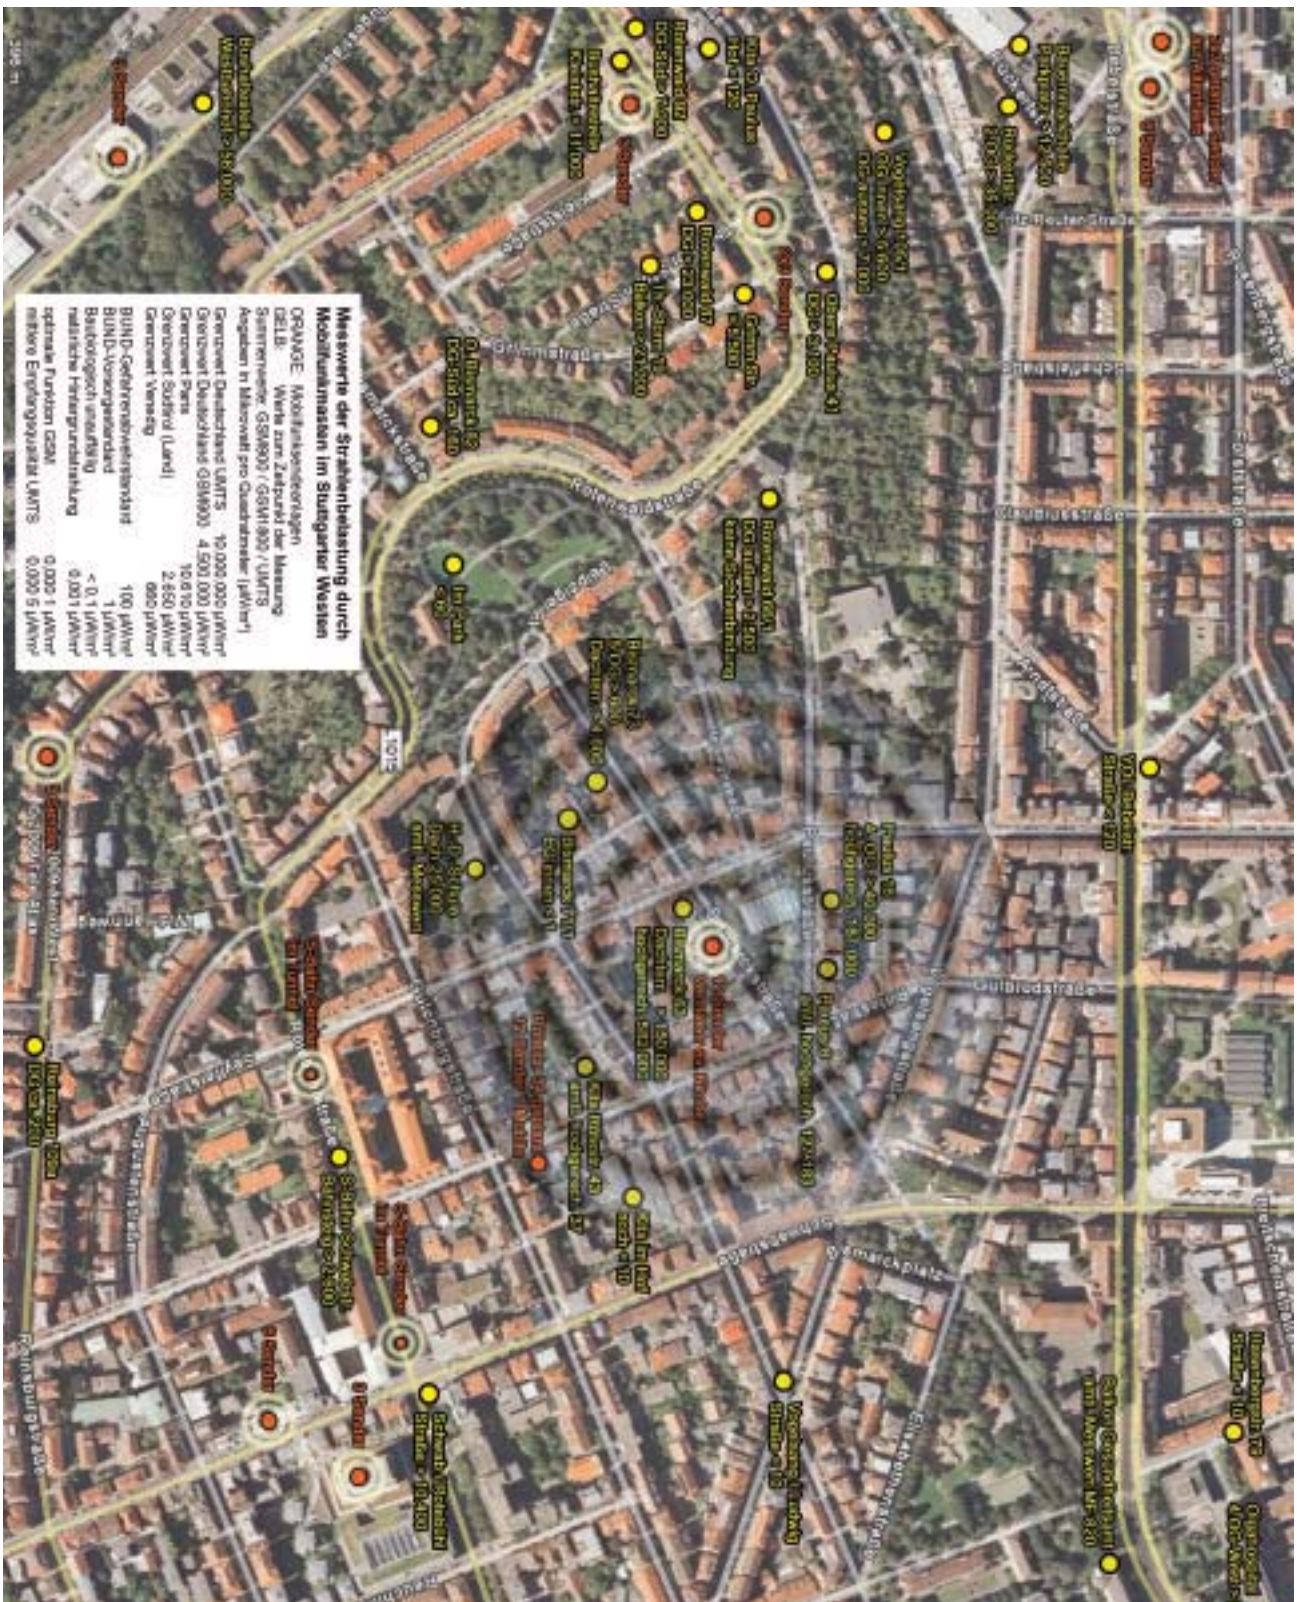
Messwerte der Strahlenbelastung durch Mobilfunkmasten im Stuttgarter Westen

ORANGE: Mobilfunksendeanlagen
GELB: Werte zum Zeitpunkt der Messung
Spitzenwerte: GSM900 / GSM1800 / UMTS
Angaben in Mikrowatt pro Quadratmeter (µW/m²)

| | |
|---|---|
| Grenzwert Deutschland UMTS | 10.000.000 µW/m² |
| Grenzwert Deutschland GSM900 | 4.500.000 µW/m² |
| Grenzwert Paris | 10.610 µW/m² |
| Grenzwert Südtirol (Land) | 2.650 µW/m² |
| Grenzwert Vorsorge | 660 µW/m² |
| BUND-Gefahrenabwehrstandard | 100 µW/m² |
| BUND-Vorsorgestandard | 1 µW/m² |
| Baubiologisch unauffällig | < 0,1 µW/m² |
| natürliche Hintergrundstrahlung | 0,001 µW/m² |
| optimale Funktion GSM | 0,000 1 µW/m² |
| mittlere Empfangsqualität UMTS | 0,000 5 µW/m² |

Rotenwaldstraße
Grimmstraße
Gutbrodstraße
Claudiusstraße
Bismarckplatz
Reinsburgstraße
Schwabstraße
Seyfferstraße
Bebelstraße
Forststraße
Augustenstraße
Vogelsangstraße
Elisabethenstraße
Fritz-Reuter-Straße
Hasenbergsteige
Lindenspürstraße
Herderstraße
Gaußstraße
Schwab-/Bebelstraße
Kärntnerstraße
Leuschnerstraße

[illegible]